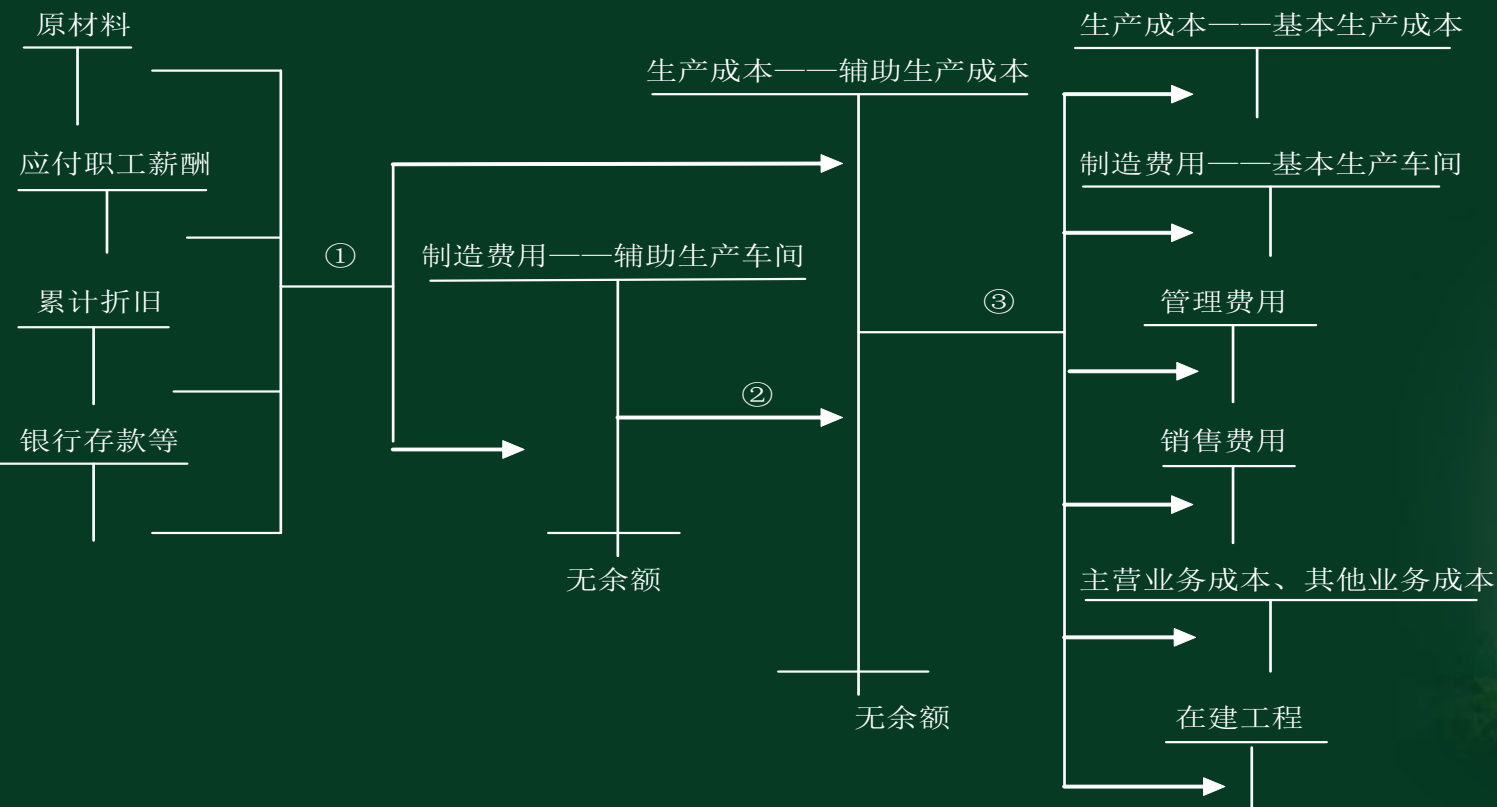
原材料

应付职工薪酬

累计折旧

银行存款等

①

制造费用——辅助生产车间

②

无余额

生产成本——辅助生产成本

③

无余额

生产成本——基本生产成本

制造费用——基本生产车间

管理费用

销售费用

主营业务成本、其他业务成本

在建工程